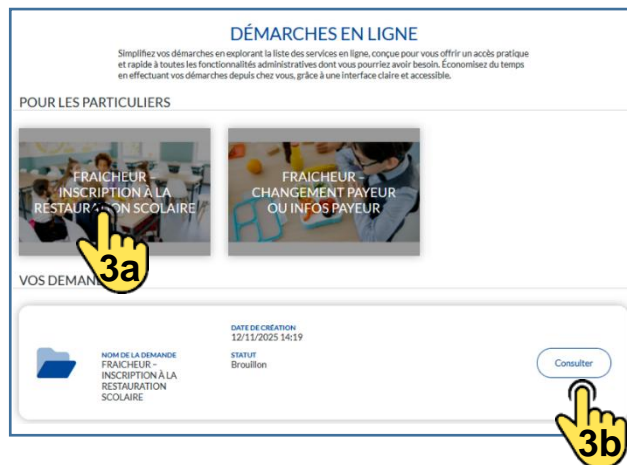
DÉMARCHES EN LIGNE

Simplifiez vos démarches en explorant la liste des services en ligne, conçue pour vous offrir un accès pratique et rapide à toutes les fonctionnalités administratives dont vous pourriez avoir besoin. Économisez du temps en effectuant vos démarches depuis chez vous, grâce à une interface claire et accessible.

POUR LES PARTICULIERS

FRAICHEUR - INSCRIPTION À LA RESTAUR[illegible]ON SCOLAIRE

FRAICHEUR - CHANGEMENT PAYEUR OU INFOS PAYEUR

3a

VOS DEMAN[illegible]

NOM DE LA DEMANDE
FRAICHEUR - INSCRIPTION À LA RESTAURATION SCOLAIRE

DATE DE CRÉATION
12/11/2025 14:19

STATUT
Brouillon

Consulter

3b